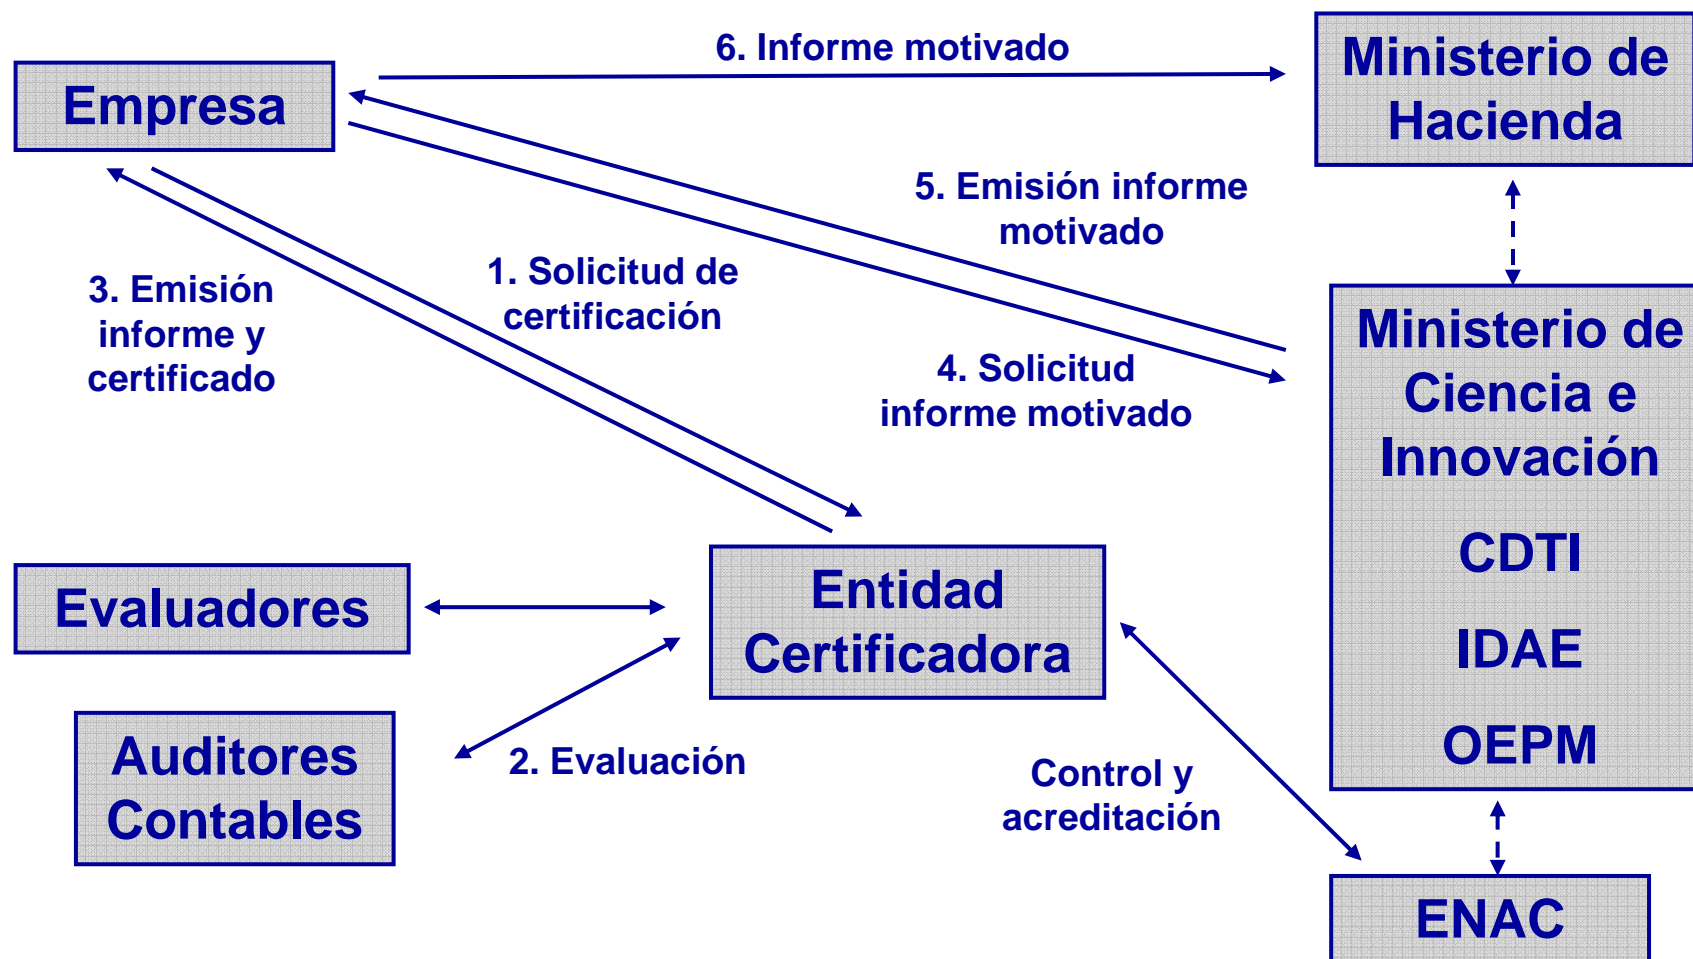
Empresa

6. Informe motivado

Ministerio de Hacienda

5. Emisión informe motivado

3. Emisión informe y certificado

1. Solicitud de certificación

4. Solicitud informe motivado

Ministerio de Ciencia e Innovación

CDTI

IDAE

OEPM

Evaluadores

Entidad Certificadora

Auditores Contables

2. Evaluación

Control y acreditación

ENAC